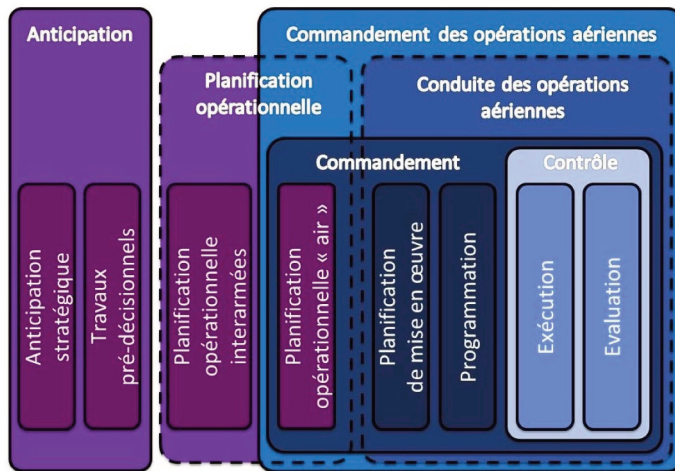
Anticipation

Commandement des opérations aériennes

Planification opérationnelle

Conduite des opérations aériennes

Commandement

Contrôle

Anticipation stratégique

Travaux pré-décisionnels

Planification opérationnelle interarmées

Planification opérationnelle « air »

Planification de mise en œuvre

Programmation

Exécution

Evaluation